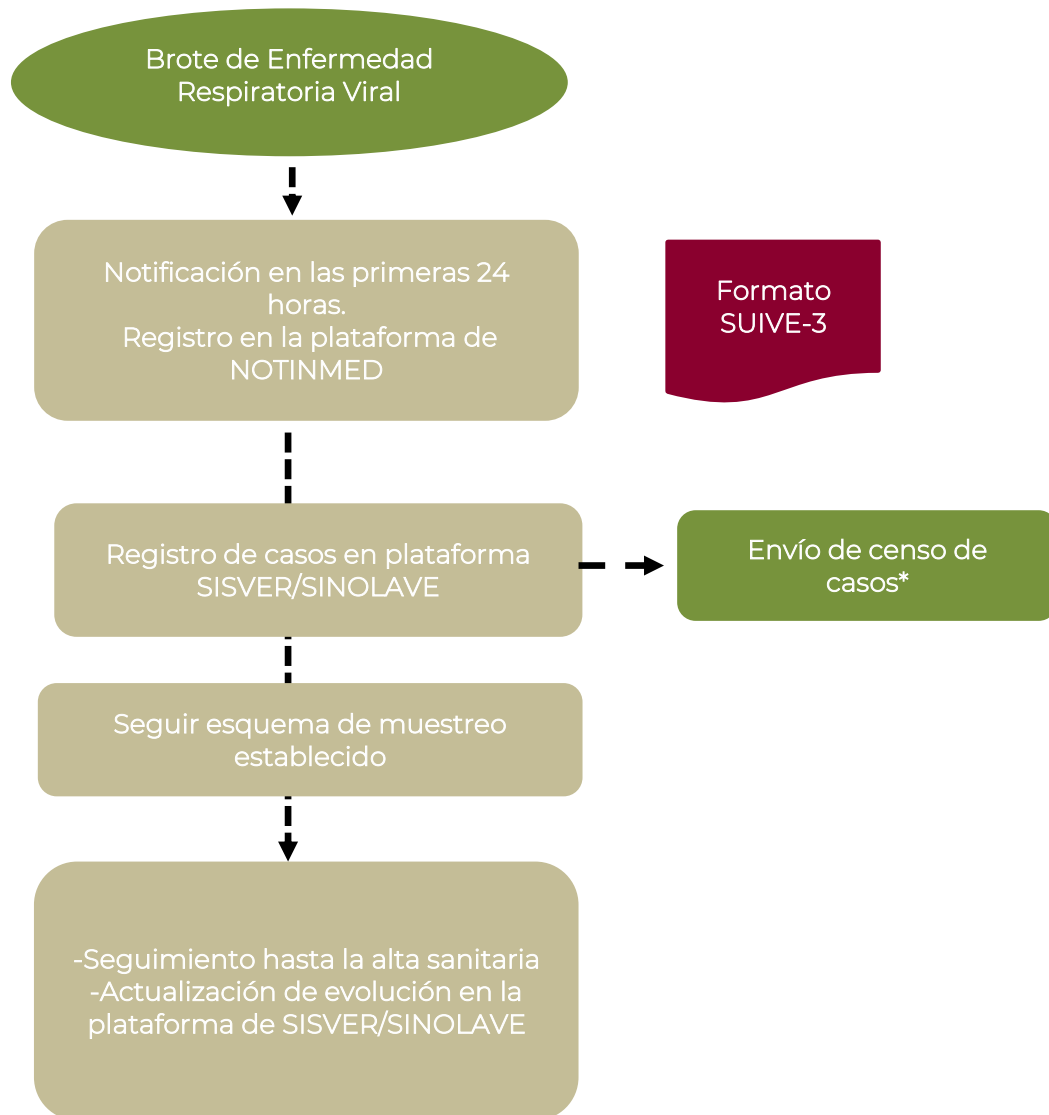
Brote de Enfermedad Respiratoria Viral

Notificación en las primeras 24 horas.
Registro en la plataforma de NOTINMED

Formato SUIVE-3

Registro de casos en plataforma SISVER/SINOLAVE

Envío de censo de casos*

Seguir esquema de muestreo establecido

-Seguimiento hasta la alta sanitaria
-Actualización de evolución en la plataforma de SISVER/SINOLAVE